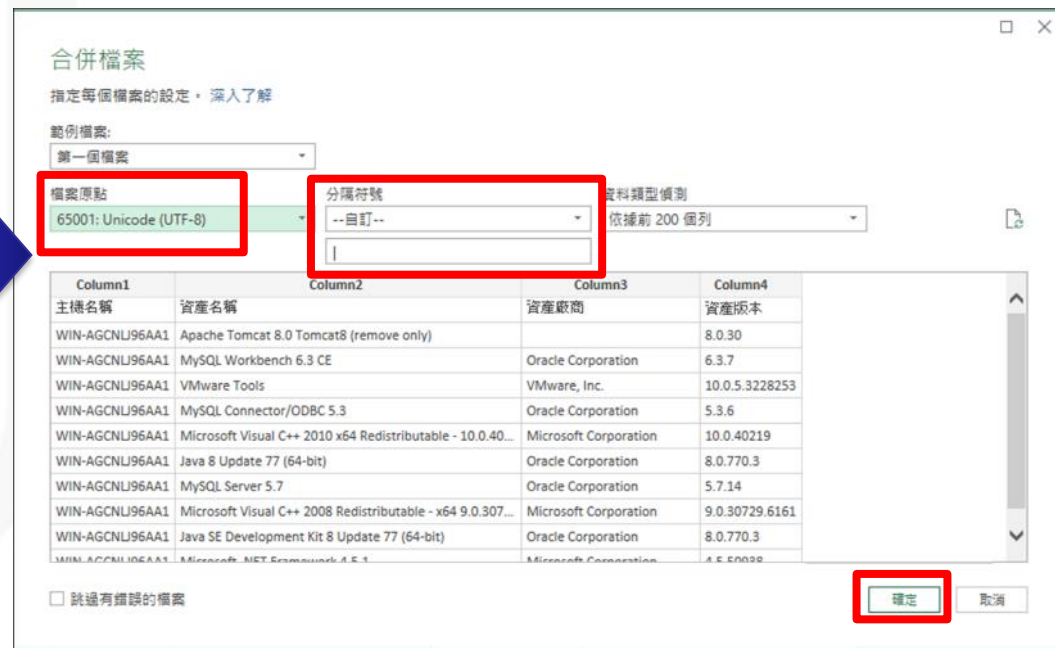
合併檔案

指定每個檔案的設定。 深入了解

範例檔案:
第一個檔案

檔案原點
65001: Unicode (UTF-8)

分隔符號
--自訂--

資料類型偵測
依據前 200 個列

| Column1 | Column2 | Column3 | Column4 |
|---|---|---|---|
| 主機名稱 | 資產名稱 | 資產廠商 | 資產版本 |
| WIN-AGCNLJ96AA1 | Apache Tomcat 8.0 Tomcat8 (remove only) | | 8.0.30 |
| WIN-AGCNLJ96AA1 | MySQL Workbench 6.3 CE | Oracle Corporation | 6.3.7 |
| WIN-AGCNLJ96AA1 | VMware Tools | VMware, Inc. | 10.0.5.3228253 |
| WIN-AGCNLJ96AA1 | MySQL Connector/ODBC 5.3 | Oracle Corporation | 5.3.6 |
| WIN-AGCNLJ96AA1 | Microsoft Visual C++ 2010 x64 Redistributable - 10.0.40... | Microsoft Corporation | 10.0.40219 |
| WIN-AGCNLJ96AA1 | Java 8 Update 77 (64-bit) | Oracle Corporation | 8.0.770.3 |
| WIN-AGCNLJ96AA1 | MySQL Server 5.7 | Oracle Corporation | 5.7.14 |
| WIN-AGCNLJ96AA1 | Microsoft Visual C++ 2008 Redistributable - x64 9.0.307... | Microsoft Corporation | 9.0.30729.6161 |
| WIN-AGCNLJ96AA1 | Java SE Development Kit 8 Update 77 (64-bit) | Oracle Corporation | 8.0.770.3 |
| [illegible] | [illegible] | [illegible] | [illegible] |

跳過有錯誤的檔案

確定
取消